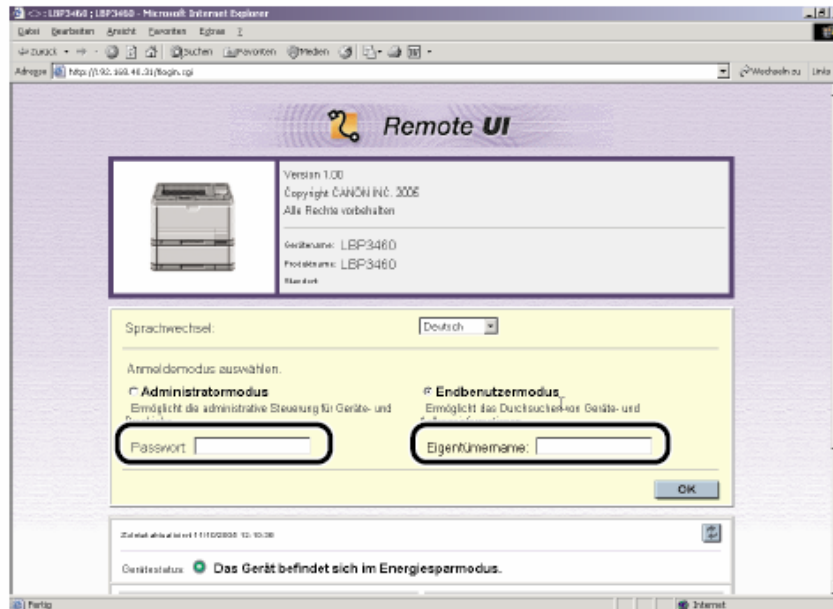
<> : LBP3460 ; LBP3460 - Microsoft Internet Explorer

Datei Bearbeiten Ansicht Favoriten Extras ?

Zurück · → · Suchen Favoriten Medien

Adresse http://192.168.40.31/login.cgi

Wechseln zu Links

Remote UI

Version 1.00
Copyright CANON INC. 2006
Alle Rechte vorbehalten

Gerätename: LBP3460
Produktname: LBP3460
Standort:

Sprachwechsel: Deutsch

Anmeldemodus auswählen.

Administratormodus
Ermöglicht die administrative Steuerung für Geräte- und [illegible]

Passwort:

Endbenutzermodus
Ermöglicht das Durchsuchen von Geräte- und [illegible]

Eigentümername:

OK

Zuletzt aktualisiert 11/10/2006 12:10:38

Gerätestatus: Das Gerät befindet sich im Energiesparmodus.

Fertig

Internet